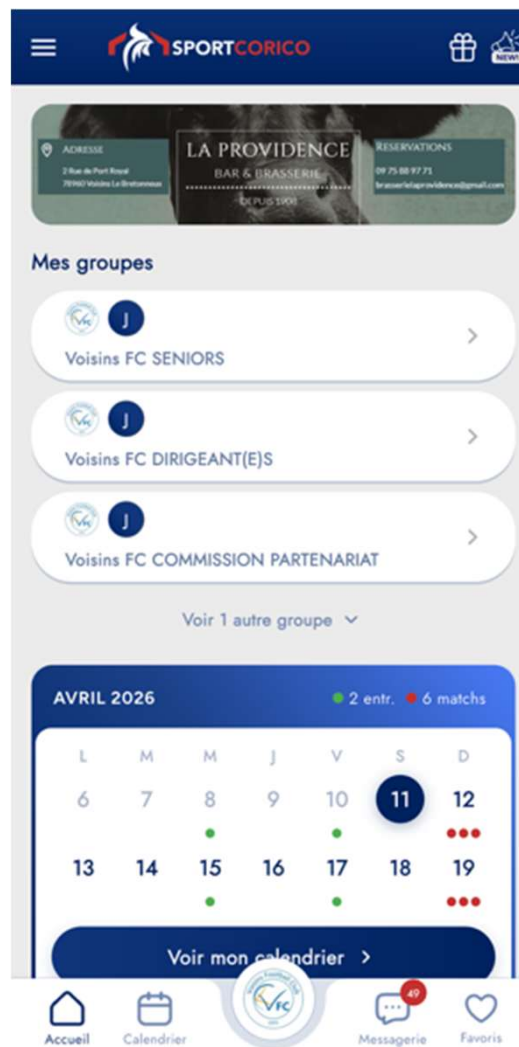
SPORTCORICO

NEWS

ADRESSE
2 Rue de Port Royal
78960 Voisins Le Bretonneux

LA PROVIDENCE
BAR & BRASSERIE
DEPUIS 1901

RESERVATIONS
09 75 88 97 71
brasserielaprovidence@gmail.com

Mes groupes

VFC J
Voisins FC SENIORS

VFC J
Voisins FC DIRIGEANT(E)S

VFC J
Voisins FC COMMISSION PARTENARIAT

Voir 1 autre groupe

AVRIL 2026
2 entr. 6 matchs

| L | M | M | J | V | S | D |
|---|---|---|---|---|---|---|
| 6 | 7 | 8 | 9 | 10 | 11 | 12 |
| 13 | 14 | 15 | 16 | 17 | 18 | 19 |

Voir mon calendrier >

Accueil
Calendrier
VFC
49
Messagerie
Favoris